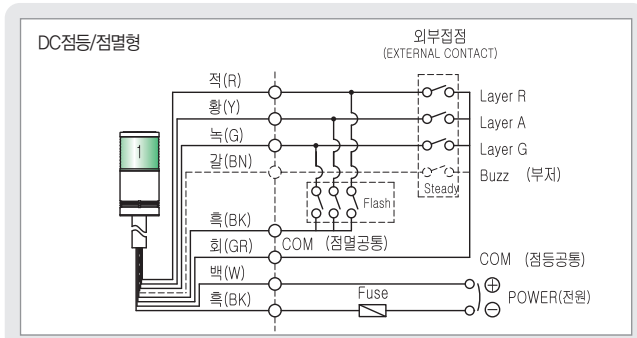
DC점등/점멸형

외부접점
(EXTERNAL CONTACT)

적(R)
황(Y)
녹(G)
갈(BN)

1

Layer R
Layer A
Layer G
Buzz (부저)

Steady

Flash

흑(BK)
회(GR)
COM (점멸공통)
COM (점등공통)
백(W)
흑(BK)
Fuse
$\oplus$
$\ominus$
POWER(전원)